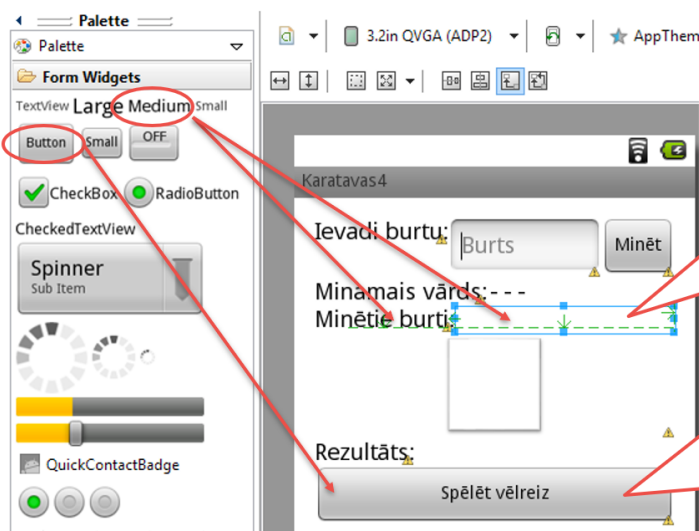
Palette

Palette

Form Widgets

TextView Large Medium Small

Button Small OFF

CheckBox RadioButton

CheckedTextView

Spinner
Sub Item

QuickContactBadge

3.2in QVGA (ADP2)

AppThem

Karatavas4

Ievadi burtu:

Burts

Minēt

Minamais vārds:- - -

Minētie burti:

Rezultāts:

Spēlēt vēlreiz